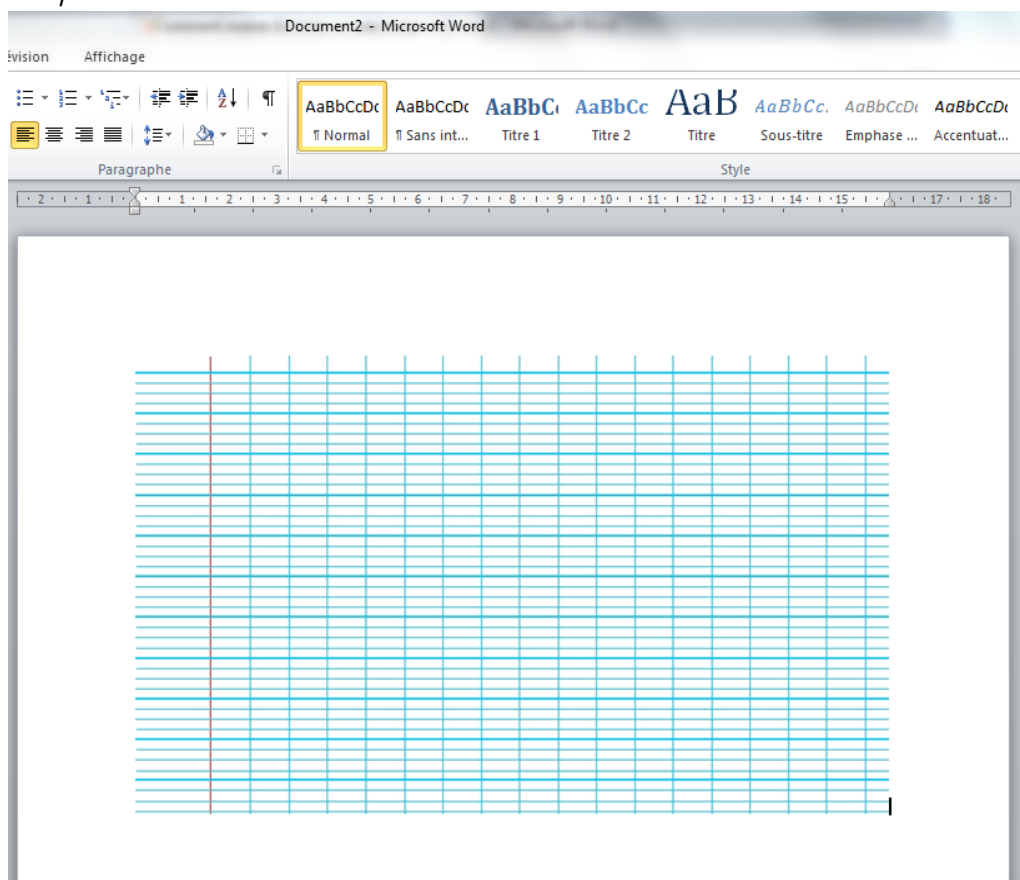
Document2 - Microsoft Word

évision Affichage

¶

AaBbCcDc ¶ Normal
AaBbCcDc ¶ Sans int...
AaBbC Titre 1
AaBbCc Titre 2
AaB Titre
AaBbCc. Sous-titre
AaBbCcDc Emphase ...
AaBbCcDc Accentuat...

Paragraphe

Style

· 2 · 1 · 1 · 1 · 2 · 1 · 3 · 1 · 4 · 1 · 5 · 1 · 6 · 1 · 7 · 1 · 8 · 1 · 9 · 1 · 10 · 1 · 11 · 1 · 12 · 1 · 13 · 1 · 14 · 1 · 15 · 1 · 17 · 1 · 18 ·